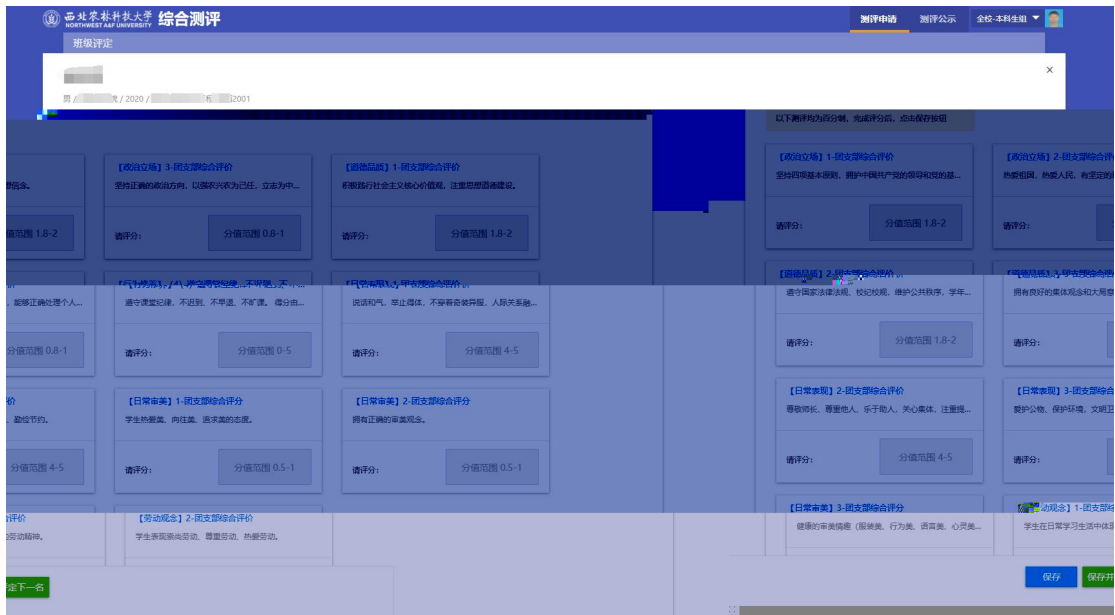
西北农林科技大学 NORTHWEST A&F UNIVERSITY 综合测评

测评申请 测评公示 全校-本科生组

班级评定

×

男 / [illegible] / 2020 / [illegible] 2001

以下测评均为百分制，完成评分后，点击保存按钮

【政治立场】3-团支部综合评价
坚持正确的政治方向，以振兴中华为己任，立志为中...
请评分： 分值范围 0.8-1

【道德品质】1-团支部综合评价
积极践行社会主义核心价值观，注重思想道德建设。
请评分： 分值范围 1.8-2

分值范围 1.8-2

分值范围 0.8-1

遵守课堂纪律，不迟到、不早退、不旷课，缴分由...
请评分： 分值范围 0-5

说话和气，举止得体，不穿着奇装异服，人际关系融...
请评分： 分值范围 4-5

分值范围 4-5

【日常审美】1-团支部综合评价
学生热爱美、向往美、追求美的志愿。
请评分： 分值范围 0.5-1

【日常审美】2-团支部综合评价
拥有正确的审美观念。
请评分： 分值范围 0.5-1

【劳动观念】2-团支部综合评价
学生重视崇尚劳动、尊重劳动、热爱劳动。

定下一名

【政治立场】1-团支部综合评价
坚持四项基本原则，拥护中国共产党的领导和党的基...
请评分： 分值范围 1.8-2

【政治立场】2-团支部综合评价
热爱祖国，热爱人民，有坚定的

请评分：

遵守国家法律法规、校纪校规，维护公共秩序，学年...
请评分： 分值范围 1.8-2

拥有良好的集体观念和大局意

请评分：

【日常表现】2-团支部综合评价
尊敬师长、尊重他人、乐于助人、关心集体、注重提...
请评分： 分值范围 4-5

【日常表现】3-团支部综合

爱护公物，保护环境，文明卫

请评分：

【日常审美】3-团支部综合评价
健康的审美情趣（服装美、行为美、语言美、心灵美...

动观念】1-团支部综

学生在日常学习生活中体现

保存 保存并